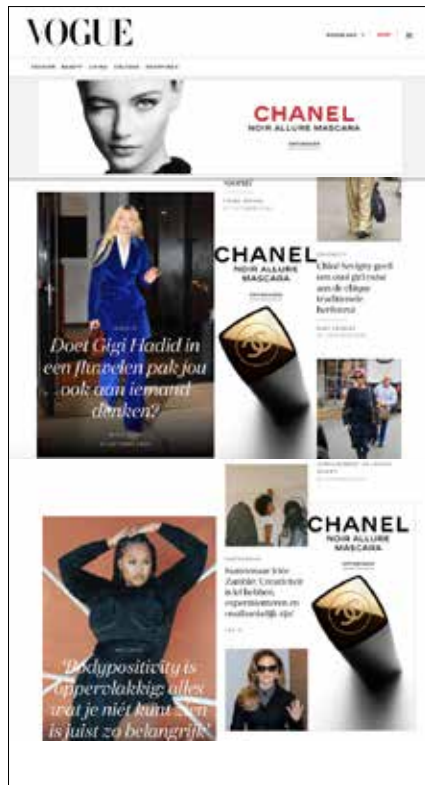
VOGUE

CHANEL
NOIR ALLURE MASCARA

Doet Gigi Hadid in een fluwelen pak jou ook aan iemand denken?

CHANEL
NOIR ALLURE MASCARA

Chloë Sevigny geeft een oud gebruik aan de chique traditionele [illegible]

CHANEL
NOIR ALLURE MASCARA

Kunstenaar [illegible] Zamble: 'Creativiteit is lef hebben, experimenteren en onafhankelijk zijn'

'Bodypositivity is oppervlakkig; alles wat je niet kunt zien is juist zo belangrijk'